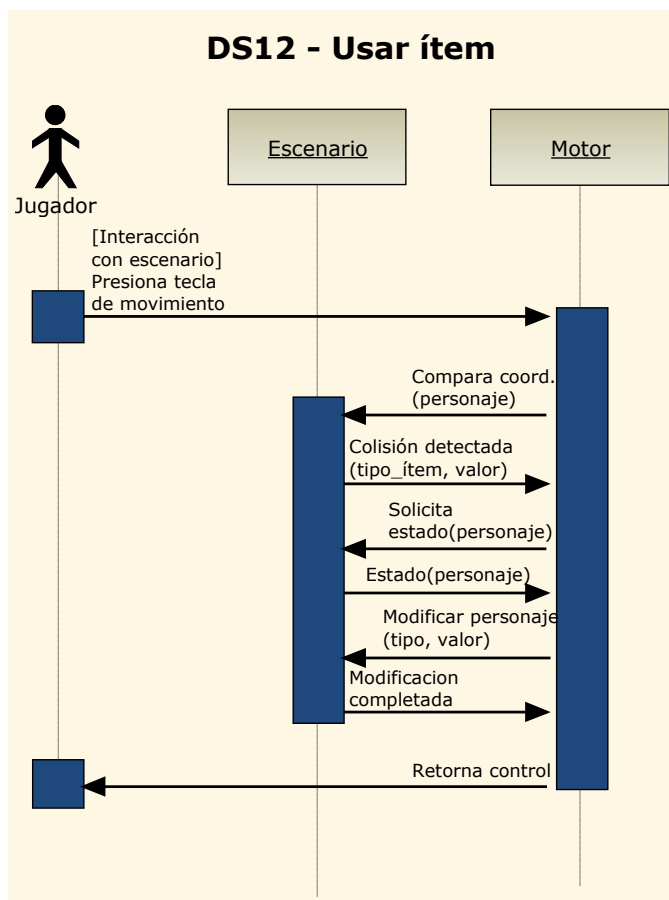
DS12 - Usar ítem

Jugador

Escenario

Motor

[Interacción con escenario] Presiona tecla de movimiento

Compara coord. (personaje)

Colisión detectada (tipo_ítem, valor)

Solicita estado(personaje)

Estado(personaje)

Modificar personaje (tipo, valor)

Modificacion completada

Retorna control